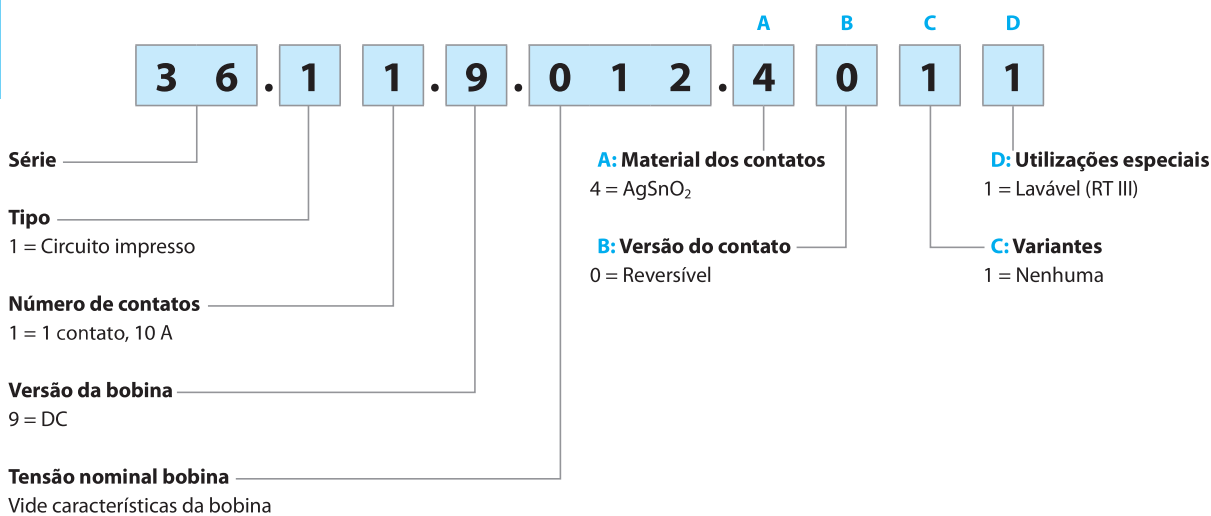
A B C D

3 6 . 1 1 . 9 . 0 1 2 . 4 0 1 1

Série

Tipo
1 = Circuito impresso

Número de contatos
1 = 1 contato, 10 A

Versão da bobina
9 = DC

Tensão nominal bobina
Vide características da bobina

A: Material dos contatos
4 = $AgSnO_2$

B: Versão do contato
0 = Reversível

D: Utilizações especiais
1 = Lavável (RT III)

C: Variantes
1 = Nenhuma